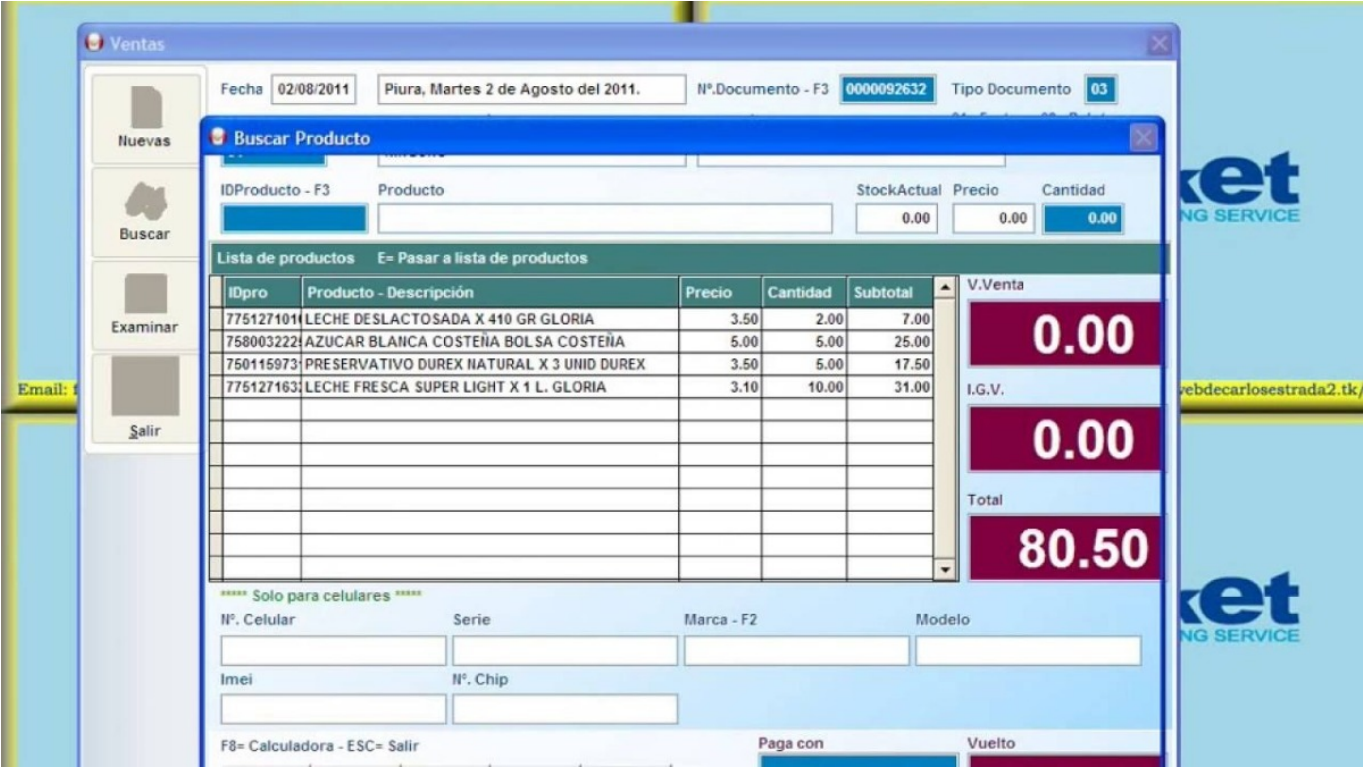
Ventas

Nuevas

Buscar

Examinar

Salir

Fecha 02/08/2011 Piura, Martes 2 de Agosto del 2011. Nº.Documento - F3 0000092632 Tipo Documento 03

Buscar Producto

IDProducto - F3 Producto StockActual Precio Cantidad
0.00 0.00 0.00

Lista de productos E= Pasar a lista de productos

| IDpro | Producto - Descripción | Precio | Cantidad | Subtotal |
|---|---|---|---|---|
| 775127101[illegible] | LECHE DESLACTOSADA X 410 GR GLORIA | 3.50 | 2.00 | 7.00 |
| 758003222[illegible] | AZUCAR BLANCA COSTEÑA BOLSA COSTEÑA | 5.00 | 5.00 | 25.00 |
| 750115973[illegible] | PRESERVATIVO DUREX NATURAL X 3 UNID DUREX | 3.50 | 5.00 | 17.50 |
| 775127163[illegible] | LECHE FRESCA SUPER LIGHT X 1 L. GLORIA | 3.10 | 10.00 | 31.00 |

V.Venta
0.00

I.G.V.
0.00

Total
80.50

***** Solo para celulares *****

Nº. Celular Serie Marca - F2 Modelo

Imei Nº. Chip

F8= Calculadora - ESC= Salir Paga con Vuelto

Email: f

ebdecarlosestrada2.tk/

ket
NG SERVICE

ket
NG SERVICE